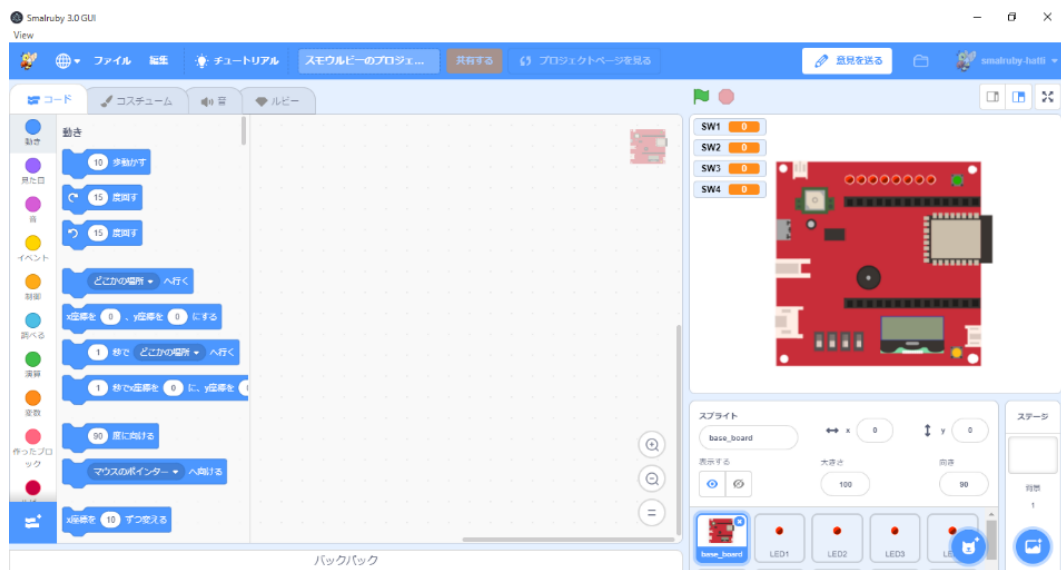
Smalruby 3.0 GUI
View

ファイル 編集 チュートリアル スモウルビーのプロジェ... 共有する プロジェクトページを見る 意見を送る smalruby-hatti

コード コスチューム 音 ルビー

動き
見た目
音
イベント
制御
調べる
演算
変数
作ったブロック

動き
10 歩動かす
15 度回す
15 度回す
どこかの場所 へ行く
x座標を 0 、y座標を 0 にする
1 秒で どこかの場所 へ行く
1 秒でx座標を 0 に、y座標を
90 度に向ける
マウスのポインター へ向ける
x座標を 10 ずつ変える

バックパック

SW1 0
SW2 0
SW3 0
SW4 0

スプライト base_board
x 0 y 0
表示する 大きさ 100 向き 90
ステージ
背景 1
base_board LED1 LED2 LED3 LE